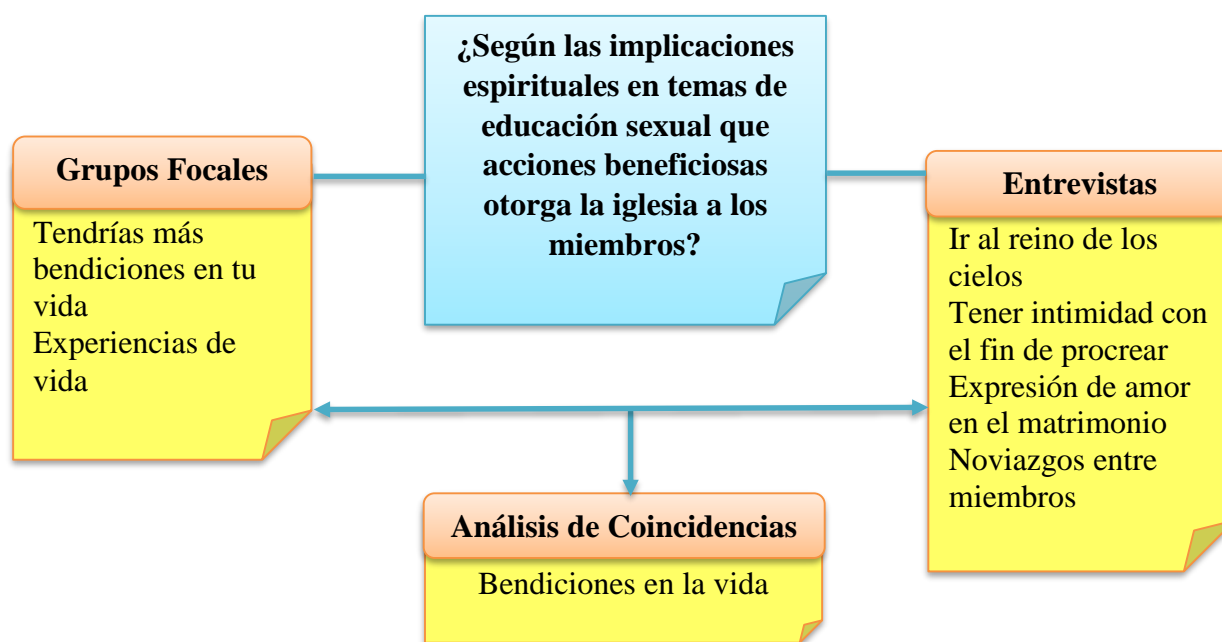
¿Según las implicaciones espirituales en temas de educación sexual que acciones beneficiosas otorga la iglesia a los miembros?

Grupos Focales

Tendrías más bendiciones en tu vida
Experiencias de vida

Entrevistas

Ir al reino de los cielos
Tener intimidad con el fin de procrear
Expresión de amor en el matrimonio
Noviazgos entre miembros

Análisis de Coincidencias

Bendiciones en la vida